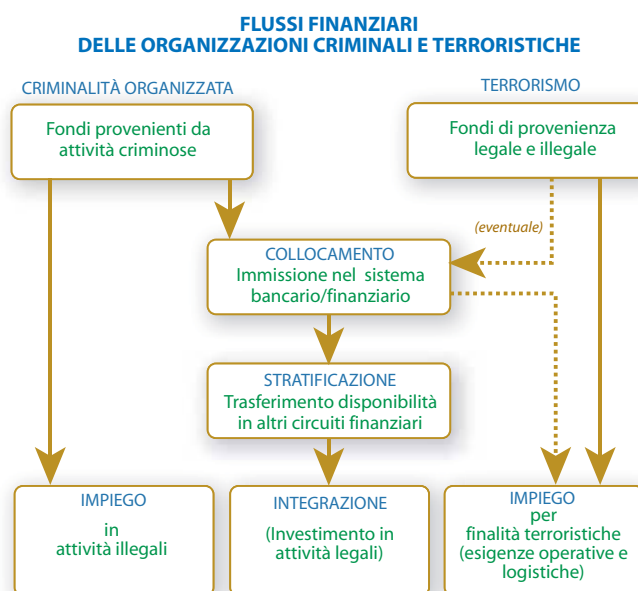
FLUSSI FINANZIARI
DELLE ORGANIZZAZIONI CRIMINALI E TERRORISTICHE

CRIMINALITÀ ORGANIZZATA

TERRORISMO

Fondi provenienti da attività criminose

Fondi di provenienza legale e illegale

(eventuale)

COLLOCAMENTO
Immissione nel sistema bancario/finanziario

STRATIFICAZIONE
Trasferimento disponibilità in altri circuiti finanziari

IMPIEGO
in attività illegali

INTEGRAZIONE
(Investimento in attività legali)

IMPIEGO
per finalità terroristiche (esigenze operative e logistiche)